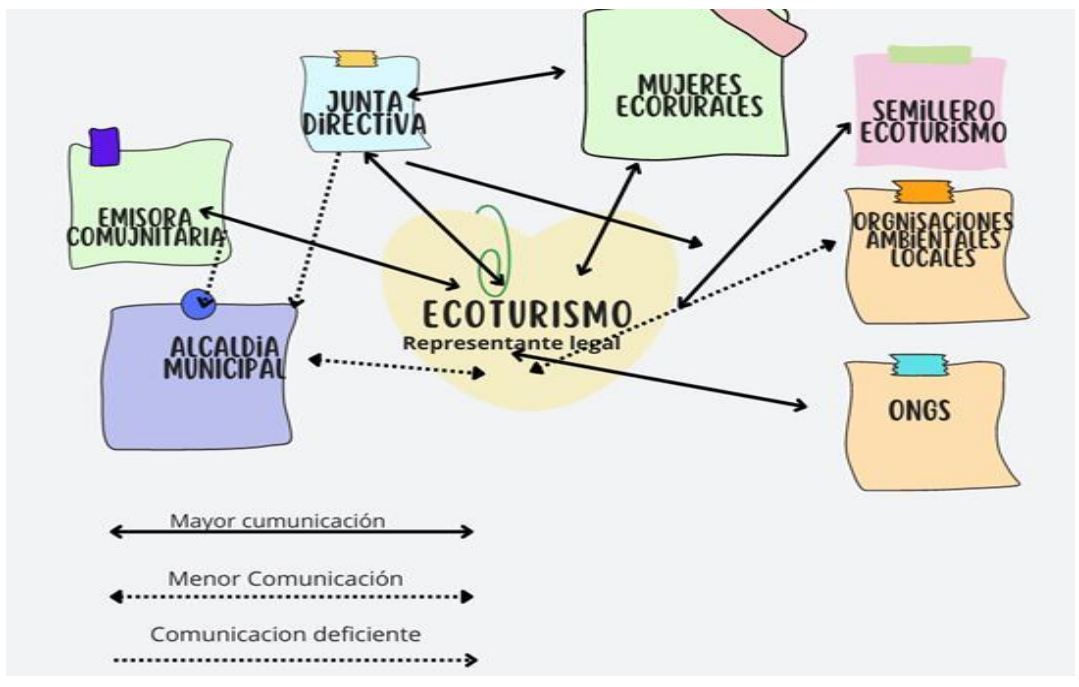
JUNTA DIRECTIVA

MUJERES ECORURALES

SEMILLERO ECOTURISMO

EMISORA COMUJNITARIA

ORGNISACIONES AMBIENTALES LOCALES

ECOTURISMO
Representante legal

ALCALDIA MUNICIPAL

ONGS

Mayor cumunicación

Menor Comunicación

Comunicacion deficiente